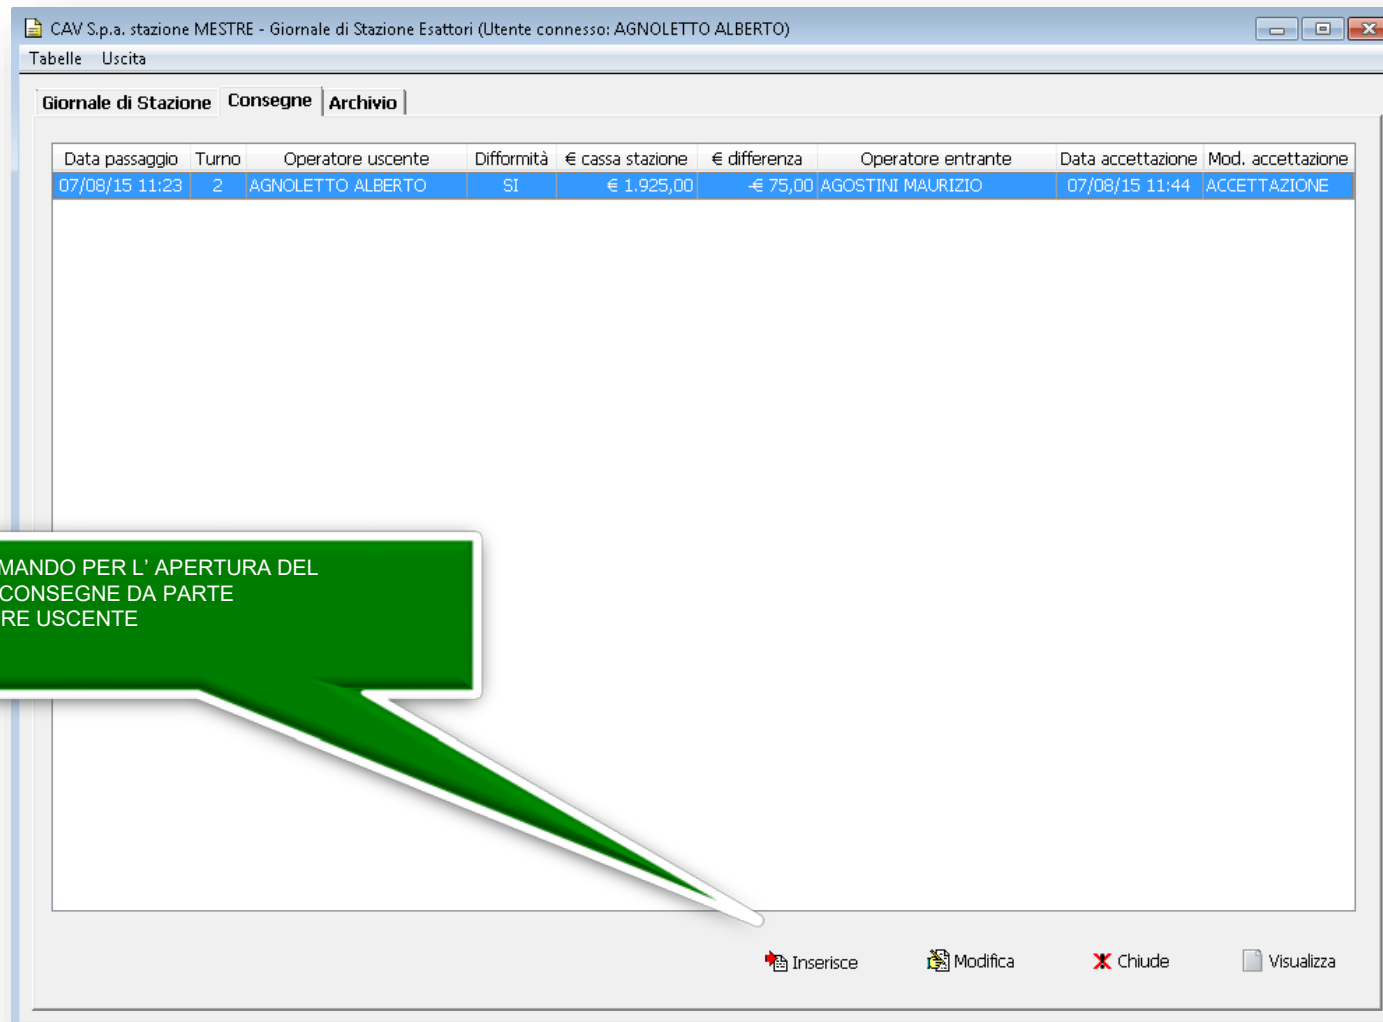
CAV S.p.a. stazione MESTRE - Giornale di Stazione Esattori (Utente connesso: AGNOLETTO ALBERTO)

Tabelle Uscita

Giornale di Stazione | Consegne | Archivio

| Data passaggio | Turno | Operatore uscente | Difformità | € cassa stazione | € differenza | Operatore entrante | Data accettazione | Mod. accettazione |
|---|---|---|---|---|---|---|---|---|
| 07/08/15 11:23 | 2 | AGNOLETTO ALBERTO | SI | € 1.925,00 | -€ 75,00 | AGOSTINI MAURIZIO | 07/08/15 11:44 | ACCETTAZIONE |

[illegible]MANDO PER L' APERTURA DEL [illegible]CONSEGNE DA PARTE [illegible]RE USCENTE

Inserisce Modifica Chiude Visualizza